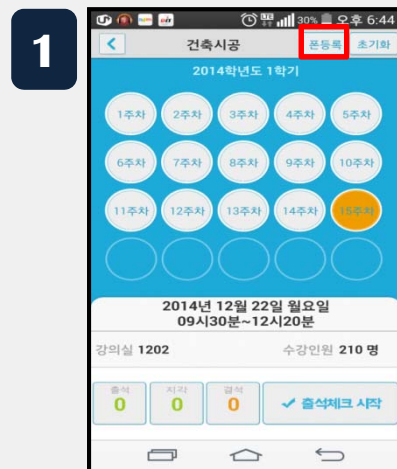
1

30% 오후 6:44

건축시공

폰등록

초기화

2014학년도 1학기

1주차 2주차 3주차 4주차 5주차

6주차 7주차 8주차 9주차 10주차

11주차 12주차 13주차 14주차 15주차

2014년 12월 22일 월요일
09시30분~12시20분

강의실 1202

수강인원 210 명

출석
0

지각
0

결석
0

✓ 출석체크 시작